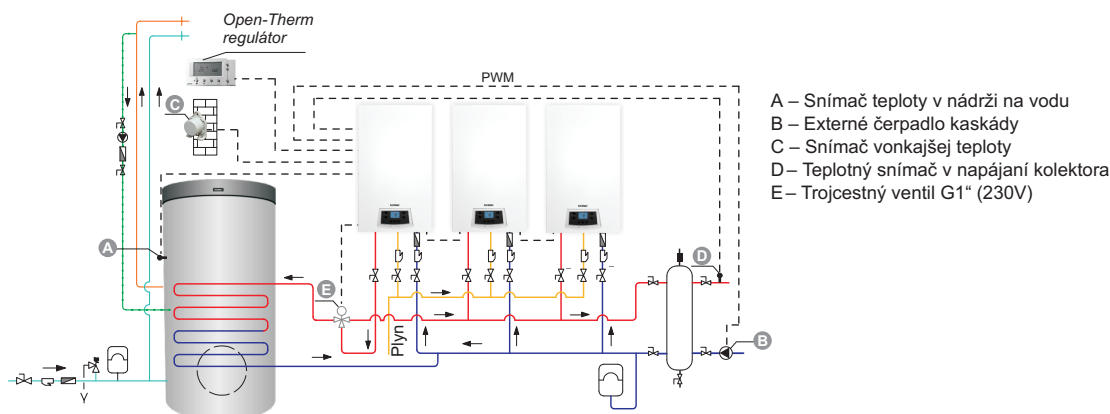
Open-Therm regulátor

PWM

A – Snímač teploty v nádrži na vodu
B – Externé čerpadlo kaskády
C – Snímač vonkajšej teploty
D – Teplotný snímač v napájaní kolektora
E – Trojcestný ventil G1“ (230V)

C

A

E

D

B

Plyn